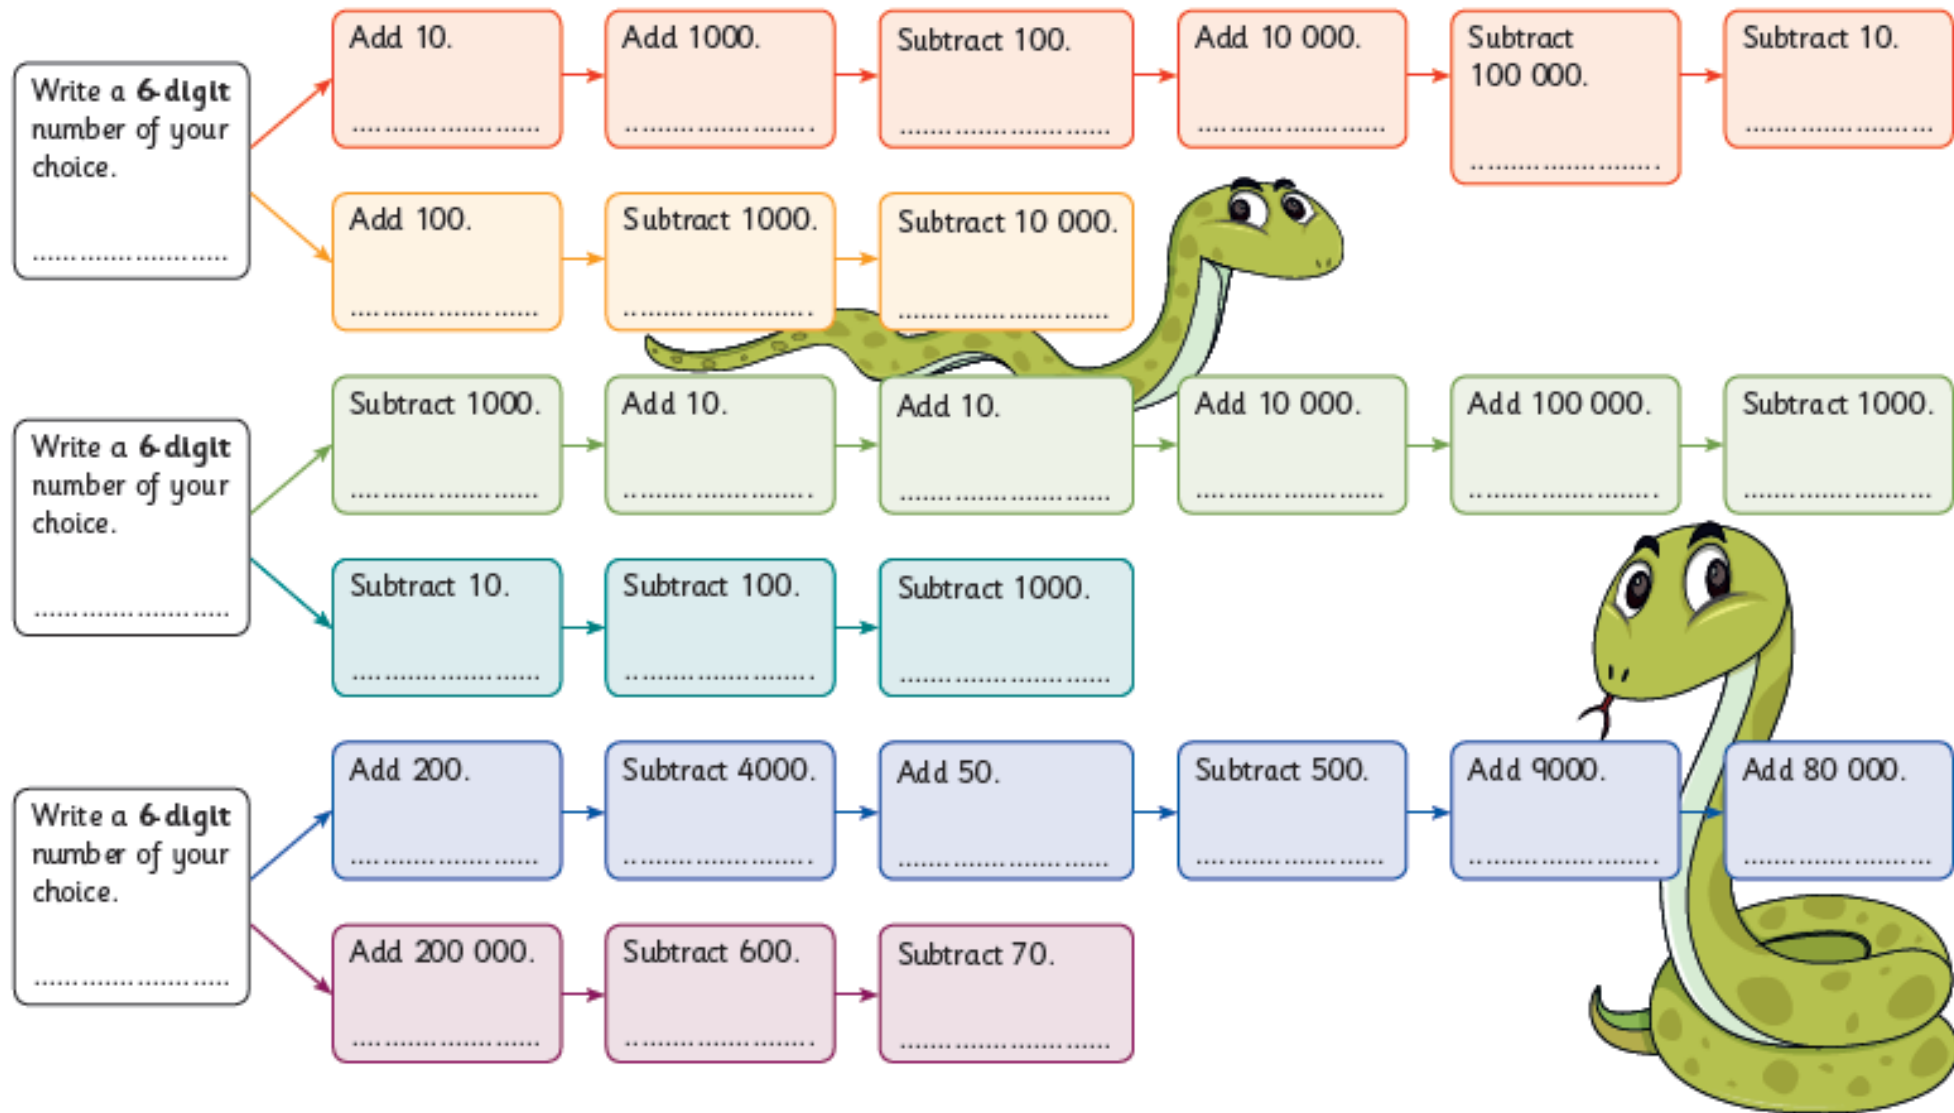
Write a **6-digit** number of your choice.

..........................

Add 10.

..........................

Add 1000.

..........................

Subtract 100.

..........................

Add 10 000.

..........................

Subtract 100 000.

..........................

Subtract 10.

..........................

Add 100.

..........................

Subtract 1000.

..........................

Subtract 10 000.

..........................

Write a **6-digit** number of your choice.

..........................

Subtract 1000.

..........................

Add 10.

..........................

Add 10.

..........................

Add 10 000.

..........................

Add 100 000.

..........................

Subtract 1000.

..........................

Subtract 10.

..........................

Subtract 100.

..........................

Subtract 1000.

..........................

Write a **6-digit** number of your choice.

..........................

Add 200.

..........................

Subtract 4000.

..........................

Add 50.

..........................

Subtract 500.

..........................

Add 9000.

..........................

Add 80 000.

..........................

Add 200 000.

..........................

Subtract 600.

..........................

Subtract 70.

..........................